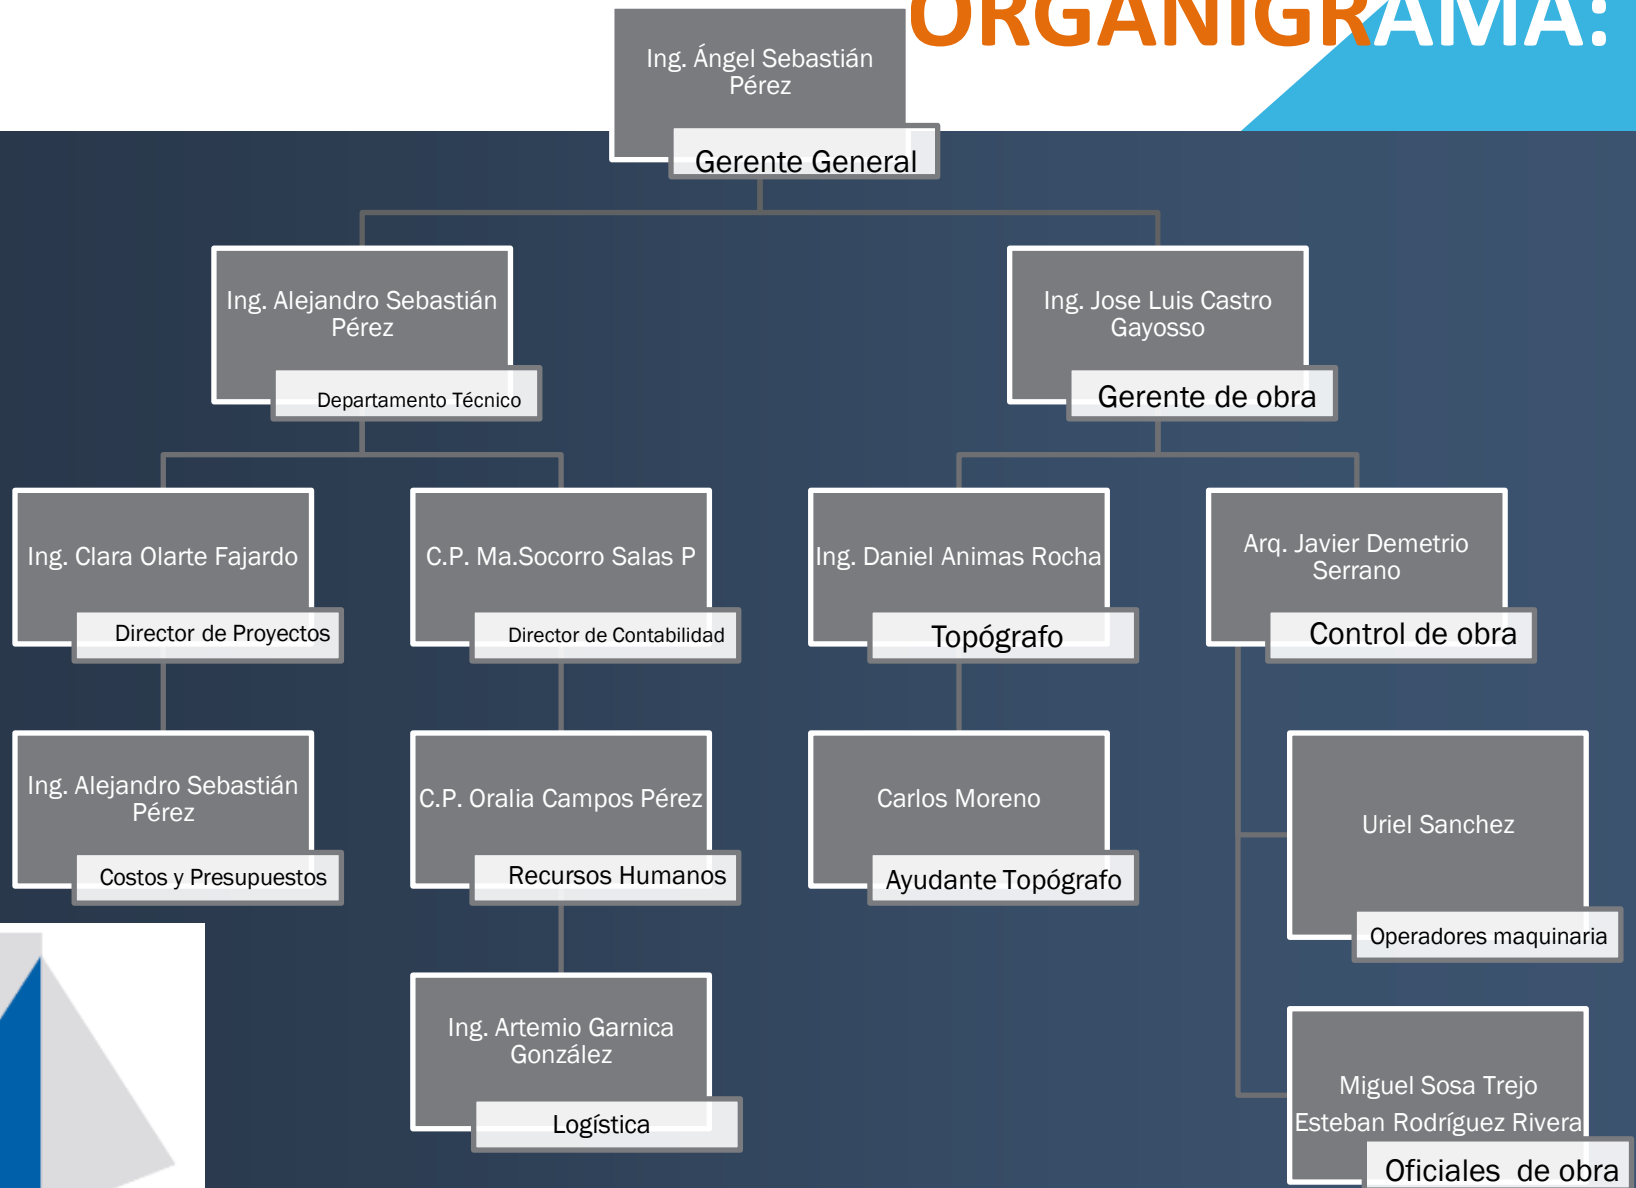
ORGANIGRAMA:

Ing. Ángel Sebastián Pérez
Gerente General

Ing. Alejandro Sebastián Pérez
Departamento Técnico

Ing. Jose Luis Castro Gayosso
Gerente de obra

Ing. Clara Olarte Fajardo
Director de Proyectos

C.P. Ma.Socorro Salas P
Director de Contabilidad

Ing. Daniel Animas Rocha
Topógrafo

Arq. Javier Demetrio Serrano
Control de obra

Ing. Alejandro Sebastián Pérez
Costos y Presupuestos

C.P. Oralia Campos Pérez
Recursos Humanos

Carlos Moreno
Ayudante Topógrafo

Uriel Sanchez
Operadores maquinaria

Ing. Artemio Garnica González
Logística

Miguel Sosa Trejo
Esteban Rodríguez Rivera
Oficiales de obra